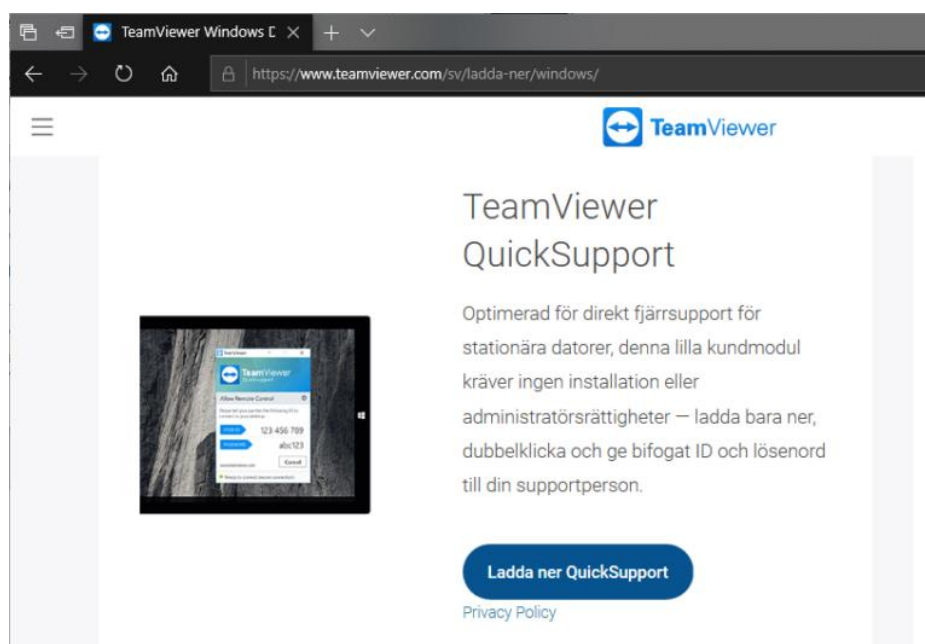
TeamViewer Windows D

https://www.teamviewer.com/sv/ladda-ner/windows/

TeamViewer

TeamViewer QuickSupport

Optimerad för direkt fjärrsupport för stationära datorer, denna lilla kundmodul kräver ingen installation eller administratörsrättigheter — ladda bara ner, dubbelklicka och ge bifogat ID och lösenord till din supportperson.

TeamViewer
TeamViewer
Allow Remote Control
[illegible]
123 456 789
abc123
Cancel

Ladda ner QuickSupport

Privacy Policy